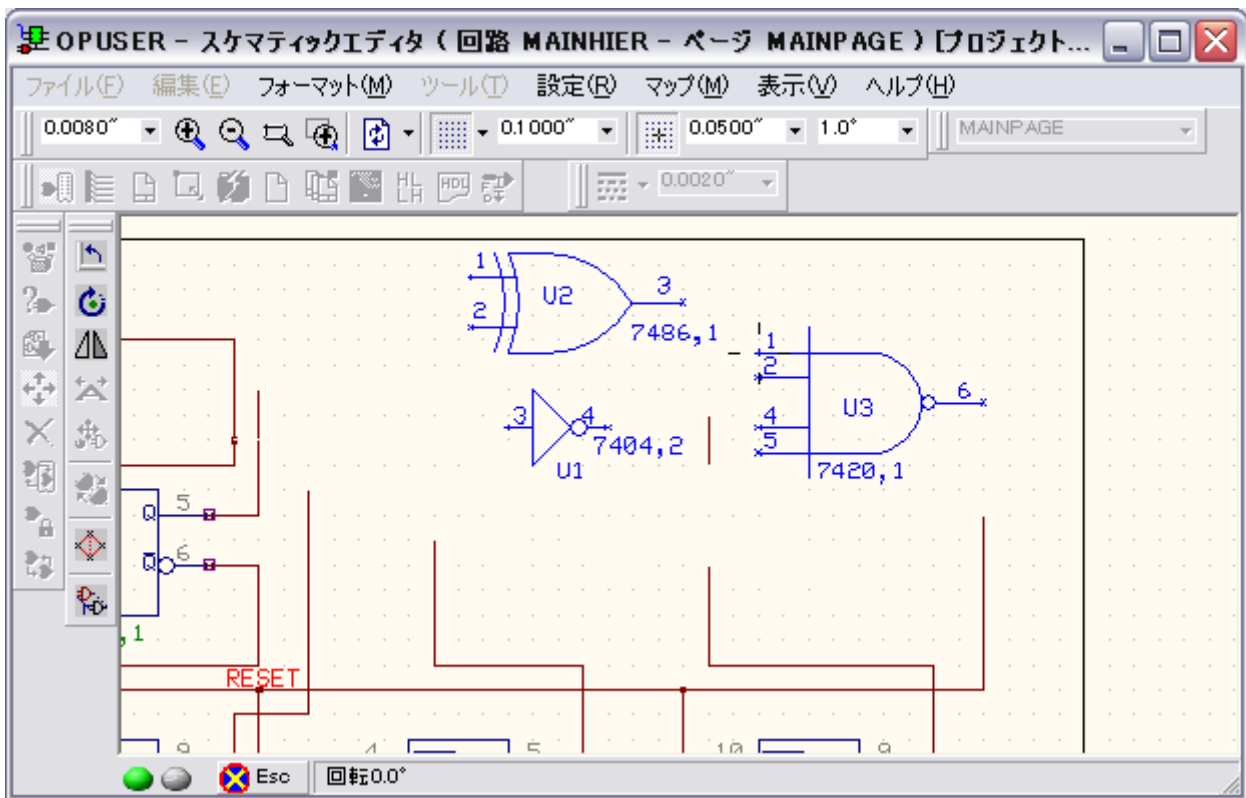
OPUSER - スケマティックエディタ ( 回路 MAINHIER - ページ MAINPAGE ) [プロジェクト...

ファイル(F) 編集(E) フォーマット(M) ツール(T) 設定(R) マップ(M) 表示(V) ヘルプ(H)

0.0080″ 0.1000″ 0.0500″ 1.0° MAINPAGE

0.0020″

1
2
U2
3
7486,1

1
2
4
5
U3
6
7420,1

3
4
7404,2
U1

Q 5
Q 6
,1

RESET

9
4
5
10
9

Esc 回転0.0°